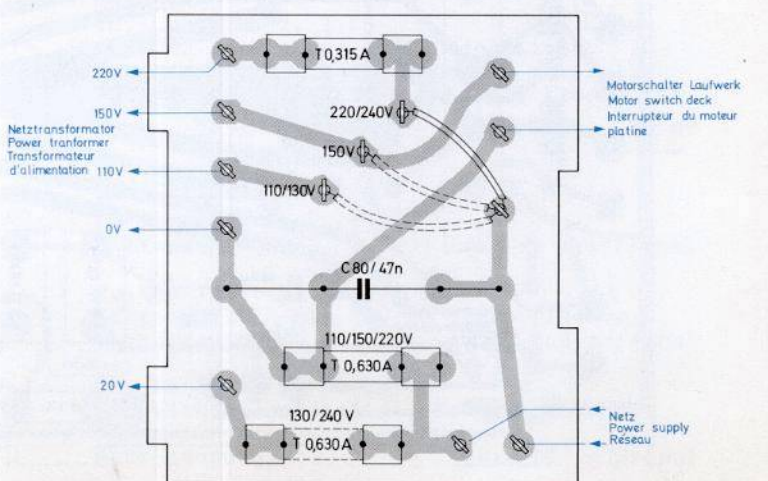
220V
150V
Netztransformator
Power tranformer
Transformateur
d'alimentation 110V
0V
20V

T 0,315 A
220/240V
150V
110/130V
C 80/47n
110/150/220V
T 0,630A
130/240 V
T 0,630A

Motorschalter Laufwerk
Motor switch deck
Interrupteur du moteur
platine

Netz
Power supply
Réseau